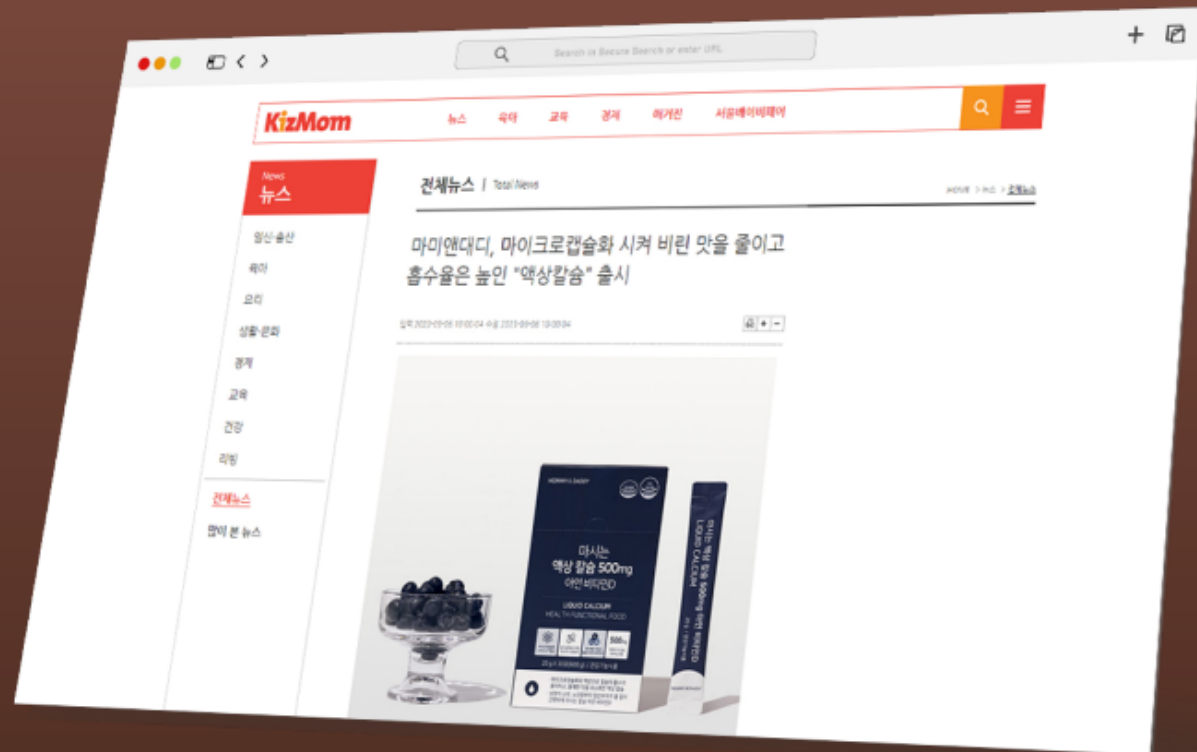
Search in Secure Search or enter URL

KizMom

뉴스 육아 교육 경제 매거진 서울베이비페어

News
뉴스

임신·출산
육아
요리
생활·문화
경제
교육
건강
리빙
전체뉴스
많이 본 뉴스

전체뉴스 | Total News

HOME > 뉴스 > 전체뉴스

마미앤대디, 마이크로캡슐화 시켜 비린 맛을 줄이고 흡수율은 높인 "액상칼슘" 출시

입력 2023-09-08 10:00:04 수정 2023-09-08 10:00:04

MOMMY & DADDY

마시는 액상 칼슘 500mg 아연 비타민D

LIQUID CALCIUM
HEALTH FUNCTIONAL FOOD

500mg

마시는 액상 칼슘 500mg 아연 비타민D
LIQUID CALCIUM